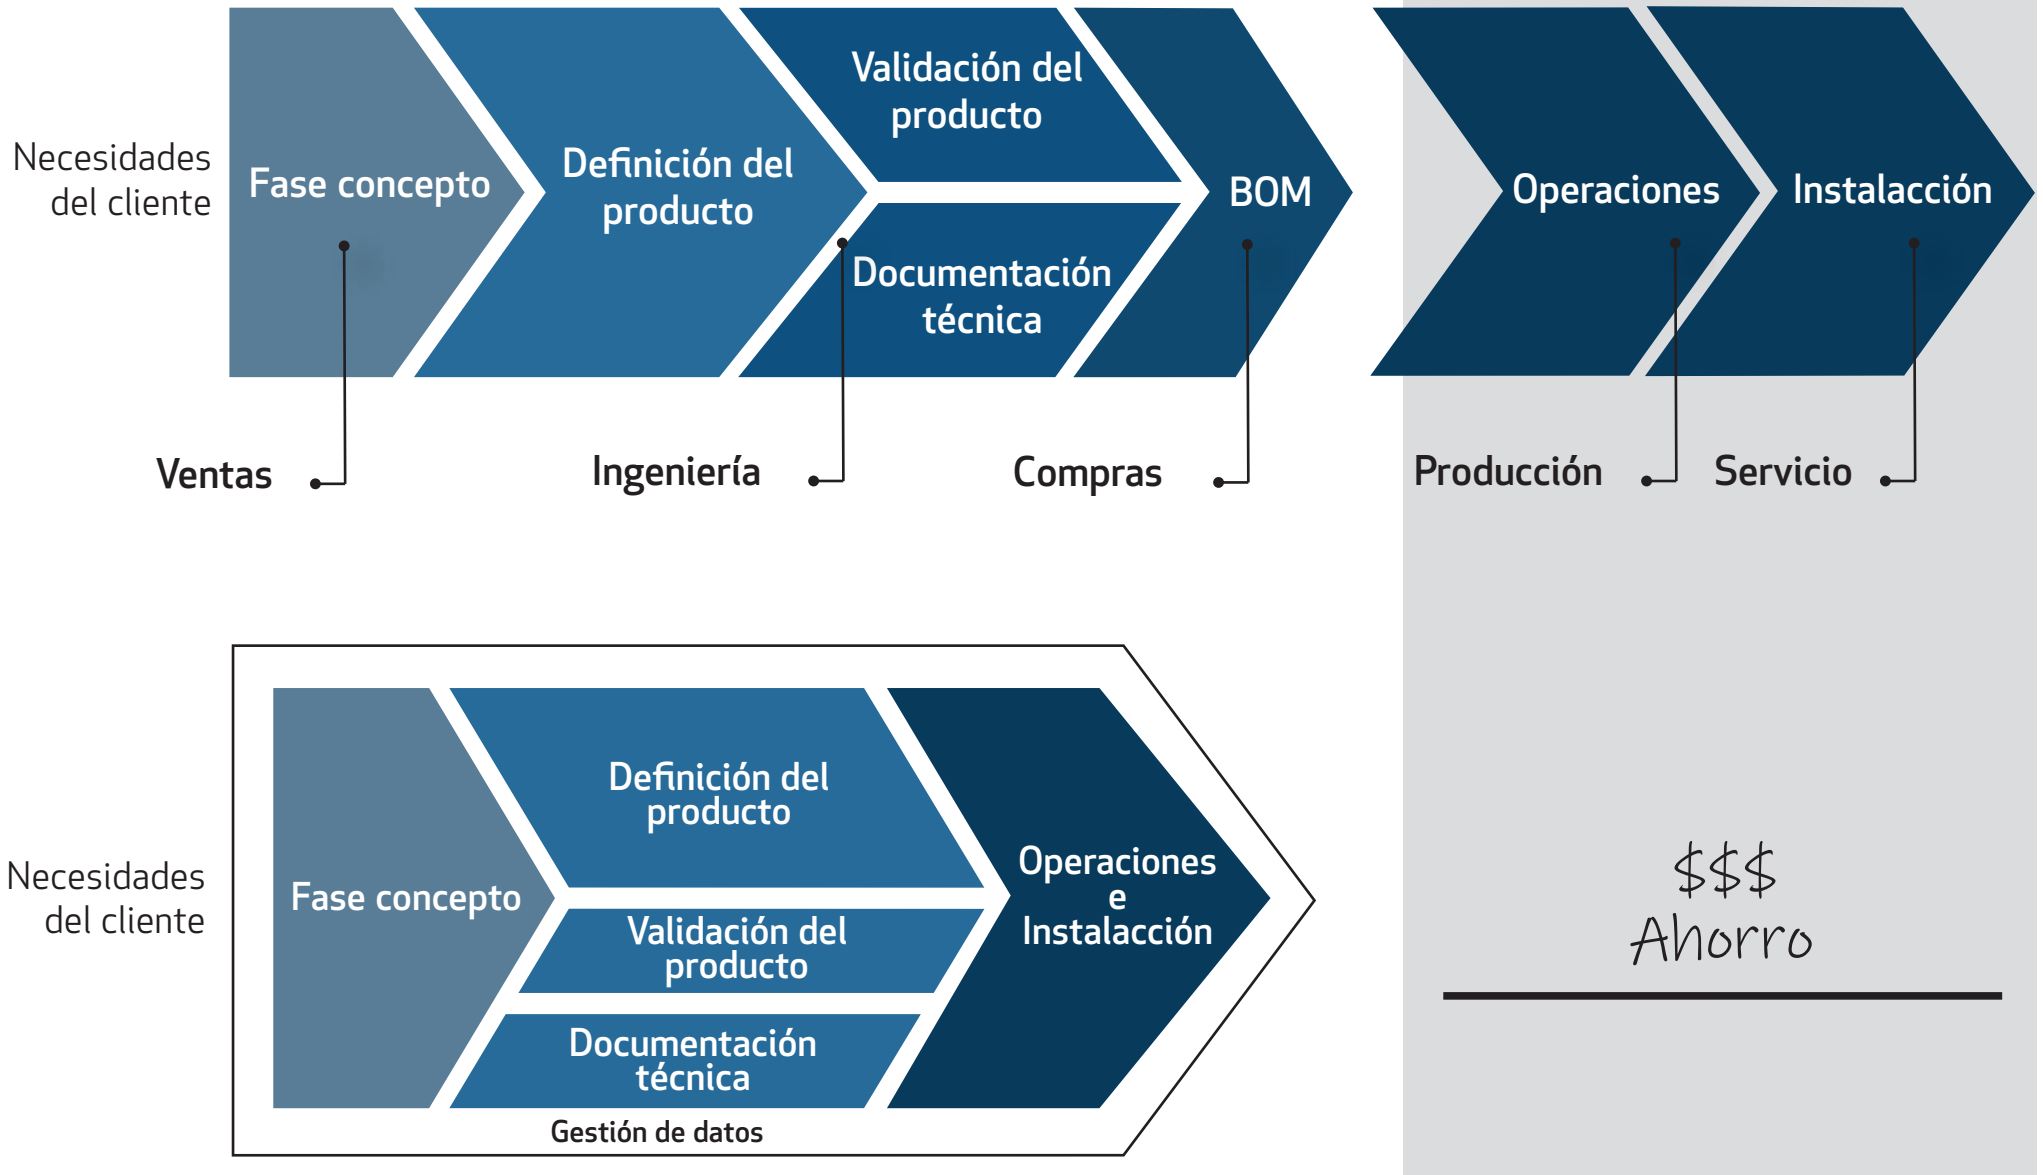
Necesidades del cliente

Fase concepto

Definición del producto

Validación del producto

Documentación técnica

BOM

Operaciones

Instalacción

Ventas

Ingeniería

Compras

Producción

Servicio

Necesidades del cliente

Fase concepto

Definición del producto

Validación del producto

Documentación técnica

Operaciones e Instalacción

Gestión de datos

$$$
Ahorro